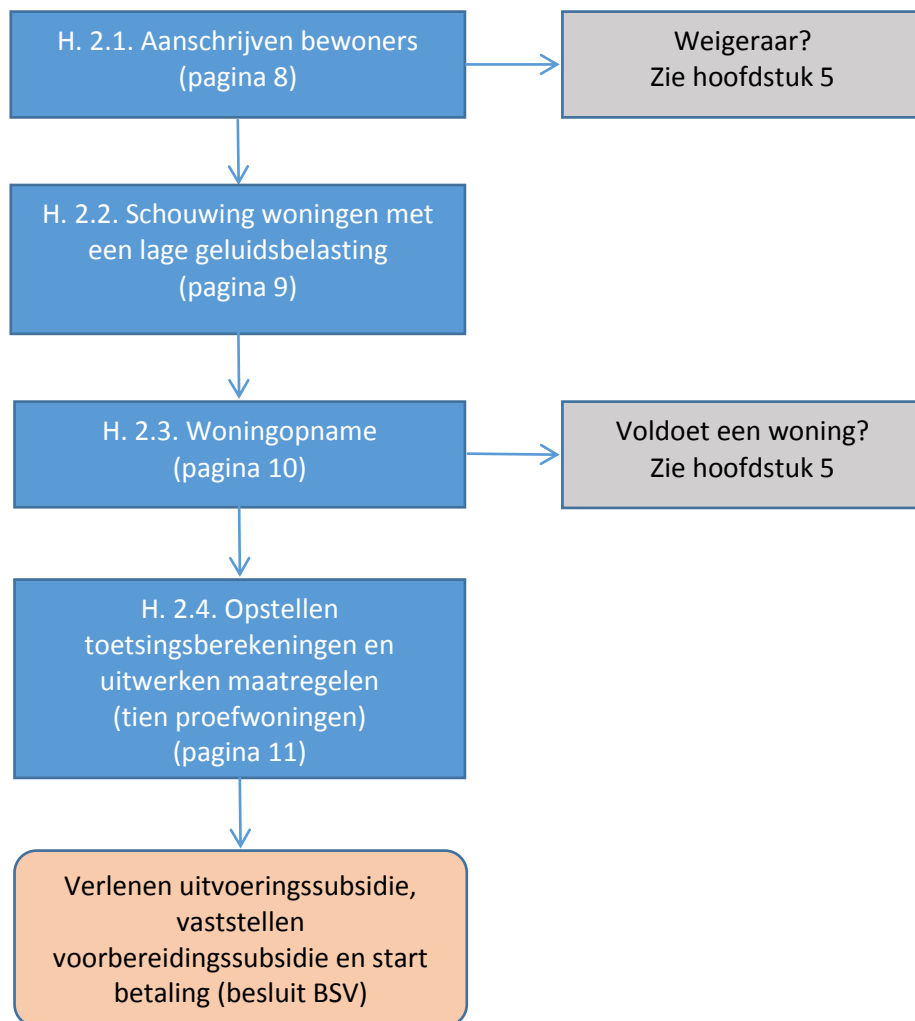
H. 2.1. Aanschrijven bewoners
(pagina 8)

Weigeraar?
Zie hoofdstuk 5

H. 2.2. Schouwing woningen met een lage geluidsbelasting
(pagina 9)

H. 2.3. Woningopname
(pagina 10)

Voldoet een woning?
Zie hoofdstuk 5

H. 2.4. Opstellen toetsingsberekeningen en uitwerken maatregelen
(tien proefwoningen)
(pagina 11)

Verlenen uitvoeringssubsidie, vaststellen voorbereidingssubsidie en start betaling (besluit BSV)